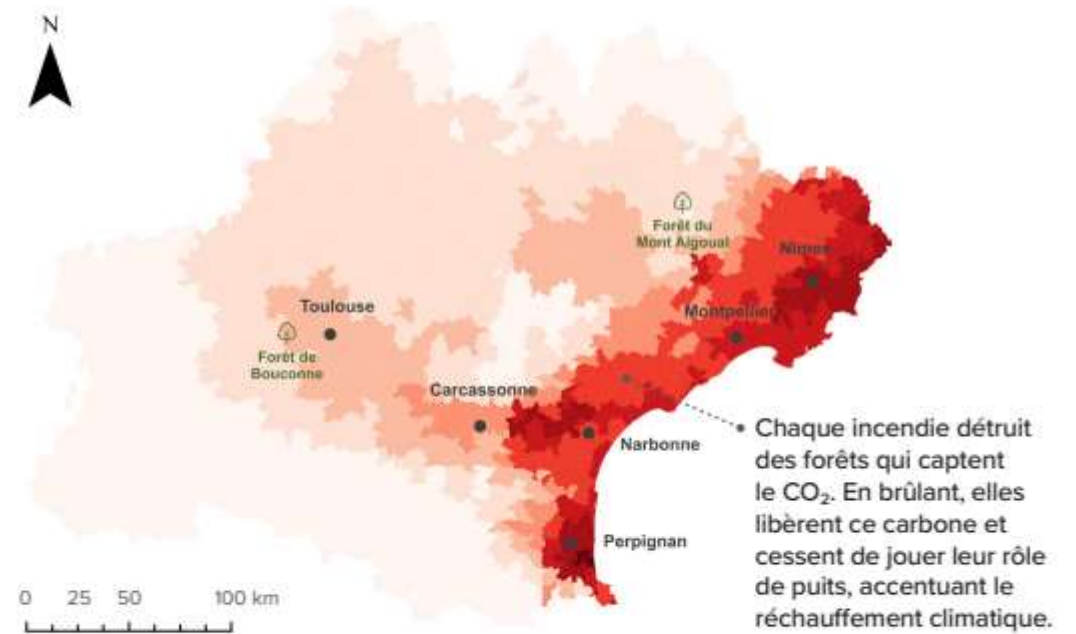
N

Forêt du Mont Aigoual

Nîmes

Toulouse

Montpellier

Forêt de Bouconne

Carcassonne

Narbonne

Perpignan

0 25 50 100 km

Chaque incendie détruit des forêts qui captent le $CO_2$. En brûlant, elles libèrent ce carbone et cessent de jouer leur rôle de puits, accentuant le réchauffement climatique.